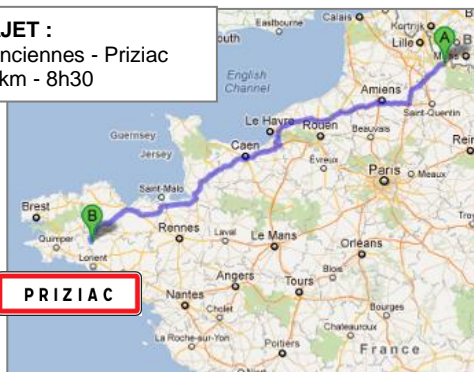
JET :
nciennes - Priziac
km - 8h30

uth
Calais
Kortrijk
Lille
A
Mons
English Channel
Eastbourne
Amiens
Saint-Quentin
Le Havre
Rouen
Beauvais
Guernsey
Caen
Évreux
Reims
Jersey
Paris
Meaux
Saint-Malo
Brest
B
Rennes
Laval
Le Mans
Quimper
Orléans
Troy
Lorient
Blois
Angers
Tours
PRIZIAC
Nantes
Cholet
Bourges
La Roche-sur-Yon
Poitiers
Châteauroux
France